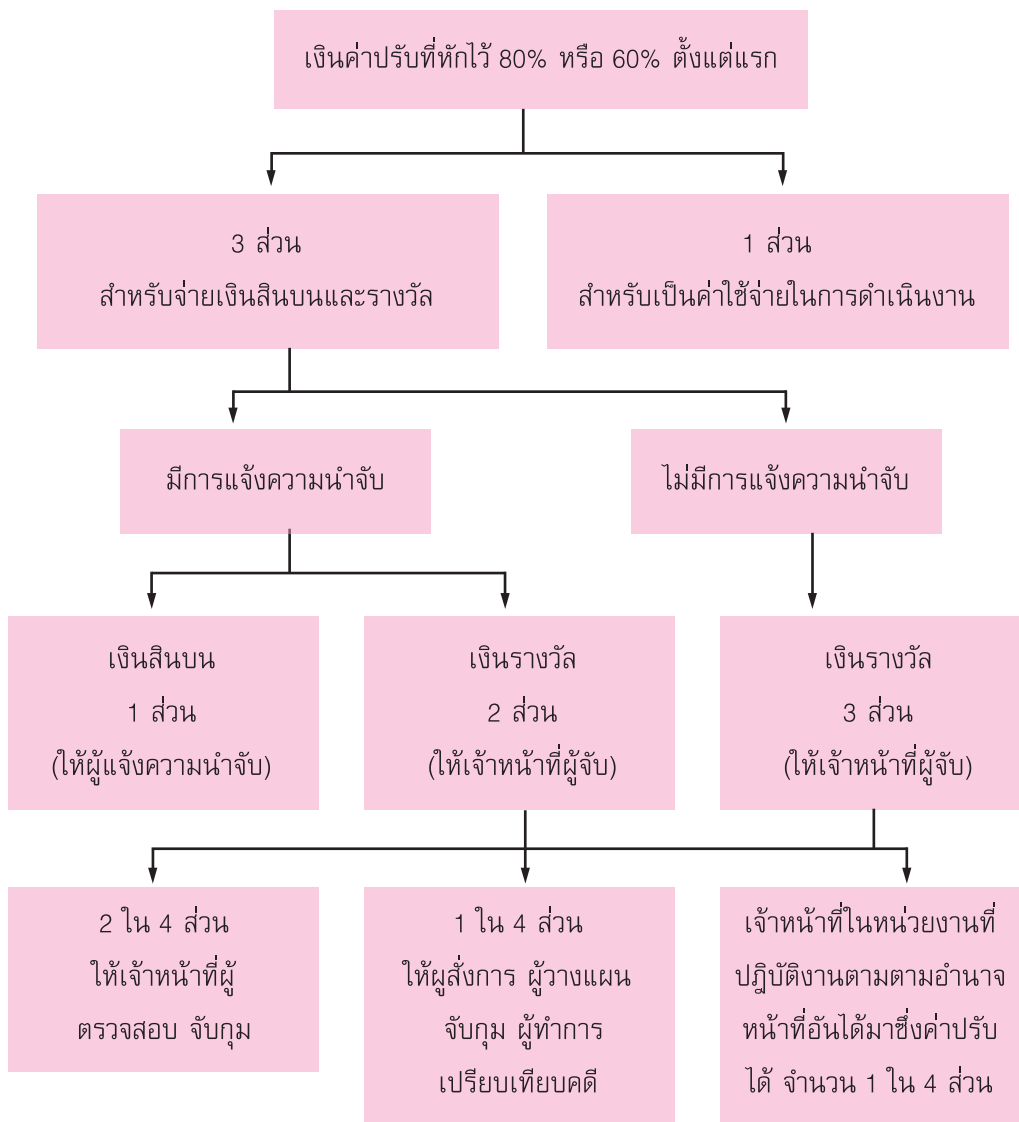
เงินค่าปรับที่หักไว้ 80% หรือ 60% ตั้งแต่แรก

3 ส่วน
สำหรับจ่ายเงินสินบนและรางวัล

1 ส่วน
สำหรับเป็นค่าใช้จ่ายในการดำเนินงาน

มีการแจ้งความนำจับ

ไม่มีการแจ้งความนำจับ

เงินสินบน
1 ส่วน
(ให้ผู้แจ้งความนำจับ)

เงินรางวัล
2 ส่วน
(ให้เจ้าหน้าที่ผู้จับ)

เงินรางวัล
3 ส่วน
(ให้เจ้าหน้าที่ผู้จับ)

2 ใน 4 ส่วน
ให้เจ้าหน้าที่ผู้
ตรวจสอบ จับกุม

1 ใน 4 ส่วน
ให้ผู้สั่งการ ผู้วางแผน
จับกุม ผู้ทำการ
เปรียบเทียบคดี

เจ้าหน้าที่ในหน่วยงานที่
ปฏิบัติงานตามตามอำนาจ
หน้าที่อันได้มาซึ่งค่าปรับ
ได้ จำนวน 1 ใน 4 ส่วน